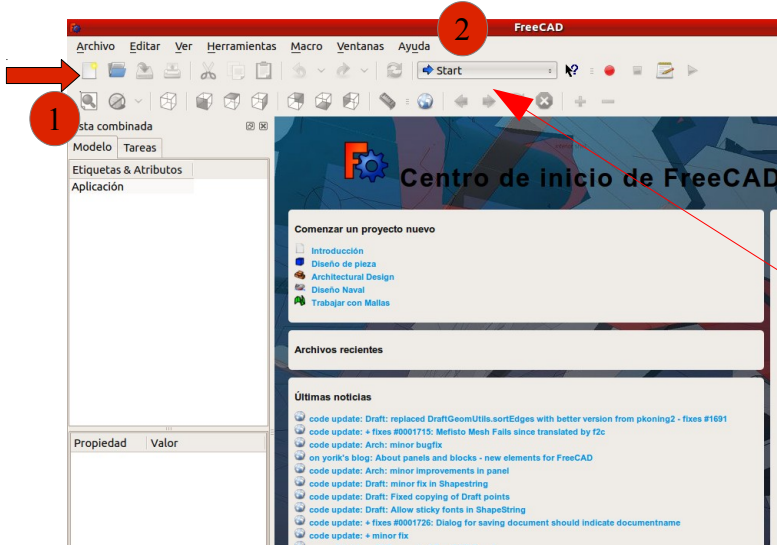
2

FreeCAD

Archivo Editar Ver Herramientas Macro Ventanas Ayuda

Start

1

ista combinada

Modelo Tareas

Etiquetas & Atributos

Aplicación

Propiedad Valor

Centro de inicio de FreeCAD

Comenzar un proyecto nuevo

Introducción
Diseño de pieza
Architectural Design
Diseño Naval
Trabajar con Mallas

Archivos recientes

Últimas noticias

code update: Draft: replaced DraftGeomUtils.sortEdges with better version from pkoning2 - fixes #1691
code update: + fixes #0001715: Mefisto Mesh Fails since translated by f2c
code update: Arch: minor bugfix
on yorik's blog: About panels and blocks - new elements for FreeCAD
code update: Arch: minor improvements in panel
code update: Draft: minor fix in Shapestring
code update: Draft: Fixed copying of Draft points
code update: Draft: Allow sticky fonts in ShapeString
code update: + fixes #0001726: Dialog for saving document should indicate documentname
code update: + minor fix